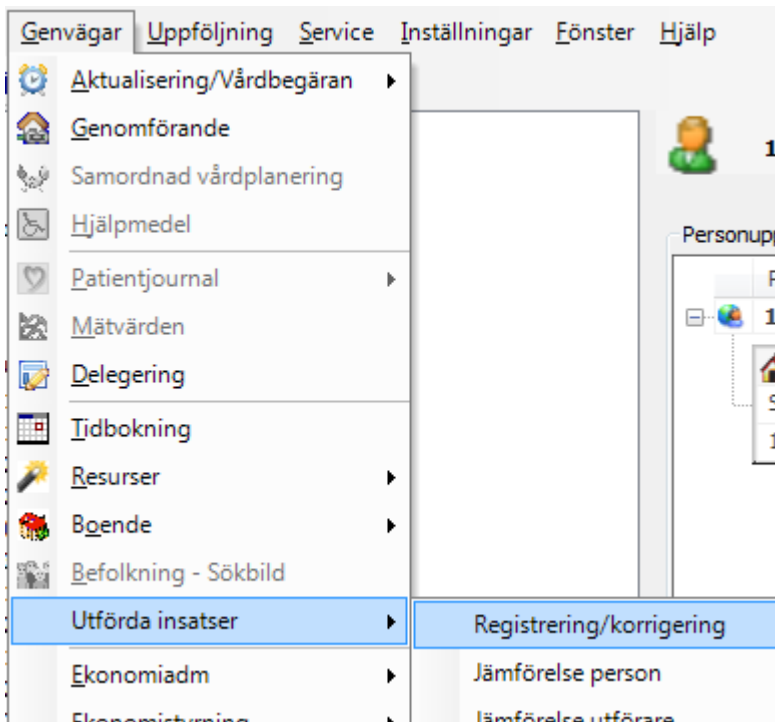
Genvägar Uppföljning Service Inställningar Fönster Hjälp

Aktualisering/Vårdbegäran
Genomförande
Samordnad vårdplanering
Hjälpmedel
Patientjournal
Mätvärden
Delegering
Tidbokning
Resurser
Boende
Befolkning - Sökbild
Utförda insatser
Ekonomiadm
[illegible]

Registrering/korrigering
Jämförelse person
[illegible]

1
Personupp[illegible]
1
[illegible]